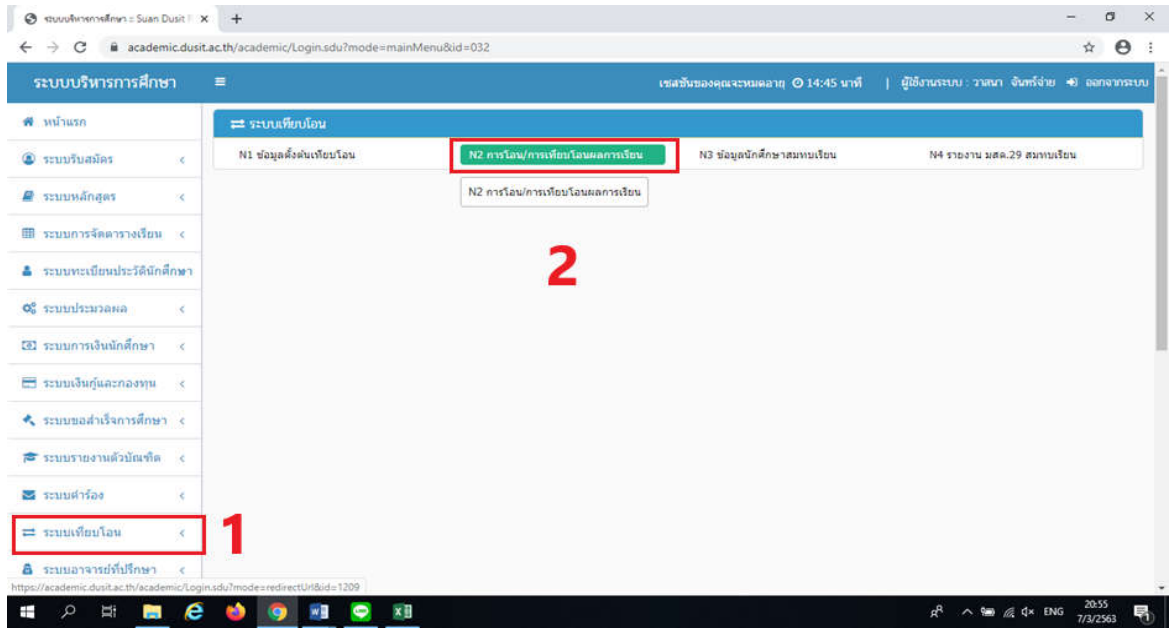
ระบบบริหารการศึกษา :: Suan Dusit
academic.dusit.ac.th/academic/Login.sdu?mode=mainMenu&id=032

ระบบบริหารการศึกษา
เซสชั่นของคุณจะหมดอายุ 14:45 นาที | ผู้ใช้งานระบบ : วาสนา จันทร์จ่าย ออกจากระบบ

หน้าแรก
ระบบรับสมัคร
ระบบหลักสูตร
ระบบการจัดตารางเรียน
ระบบทะเบียนประวัตินักศึกษา
ระบบประมวลผล
ระบบการเงินนักศึกษา
ระบบเงินกู้และกองทุน
ระบบขอสำเร็จการศึกษา
ระบบรายงานตัวบัณฑิต
ระบบคำร้อง
ระบบเทียบโอน
ระบบอาจารย์ที่ปรึกษา

ระบบเทียบโอน
N1 ข้อมูลตั้งต้นเทียบโอน
N2 การโอน/การเทียบโอนผลการเรียน
N3 ข้อมูลนักศึกษาสมทบเรียน
N4 รายงาน มสด.29 สมทบเรียน
N2 การโอน/การเทียบโอนผลการเรียน

2
1

https://academic.dusit.ac.th/academic/Login.sdu?mode=redirectUrl&id=1209

ENG 20:55 7/3/2563